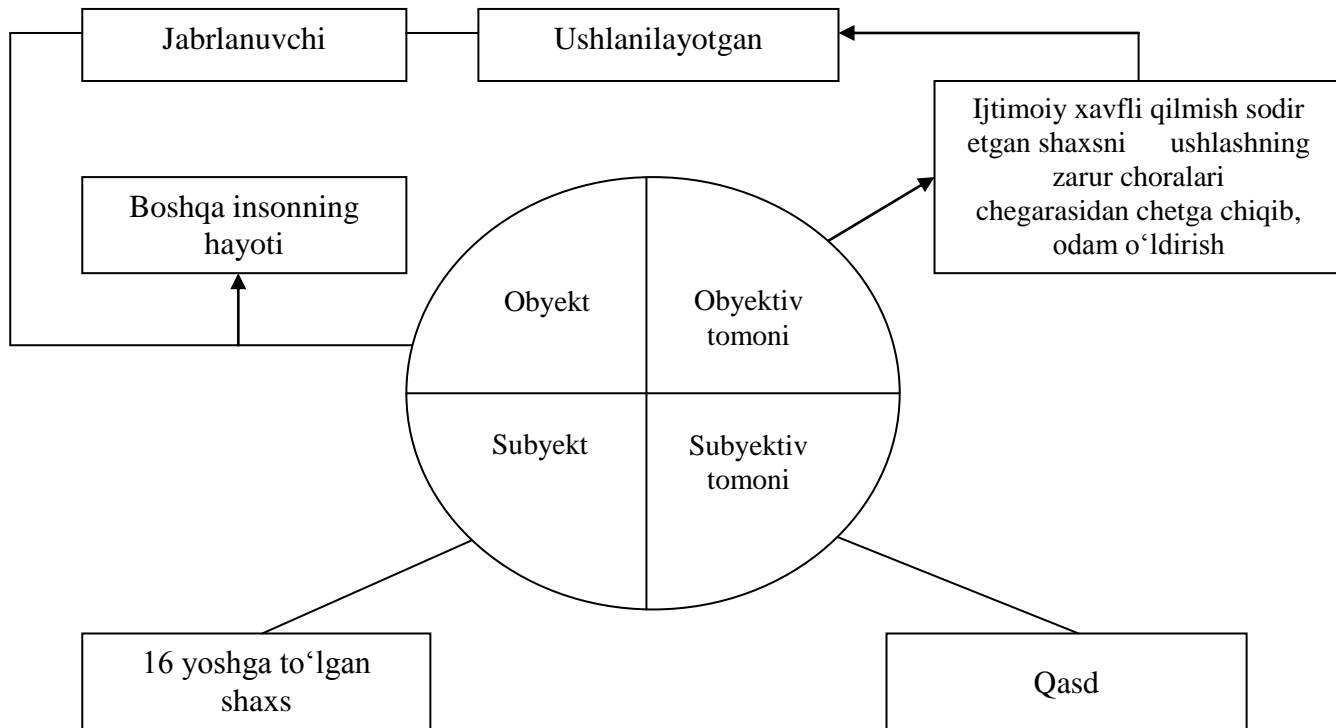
Jabrlanuvchi

Ushlanilayotgan

Ijtimoiy xavfli qilmish sodir etgan shaxsni ushlashning zarur choralari chegarasidan chetga chiqib, odam o‘ldirish

Boshqa insonning hayoti

Obyekt

Obyektiv tomoni

Subyekt

Subyektiv tomoni

16 yoshga to‘lgan shaxs

Qasd